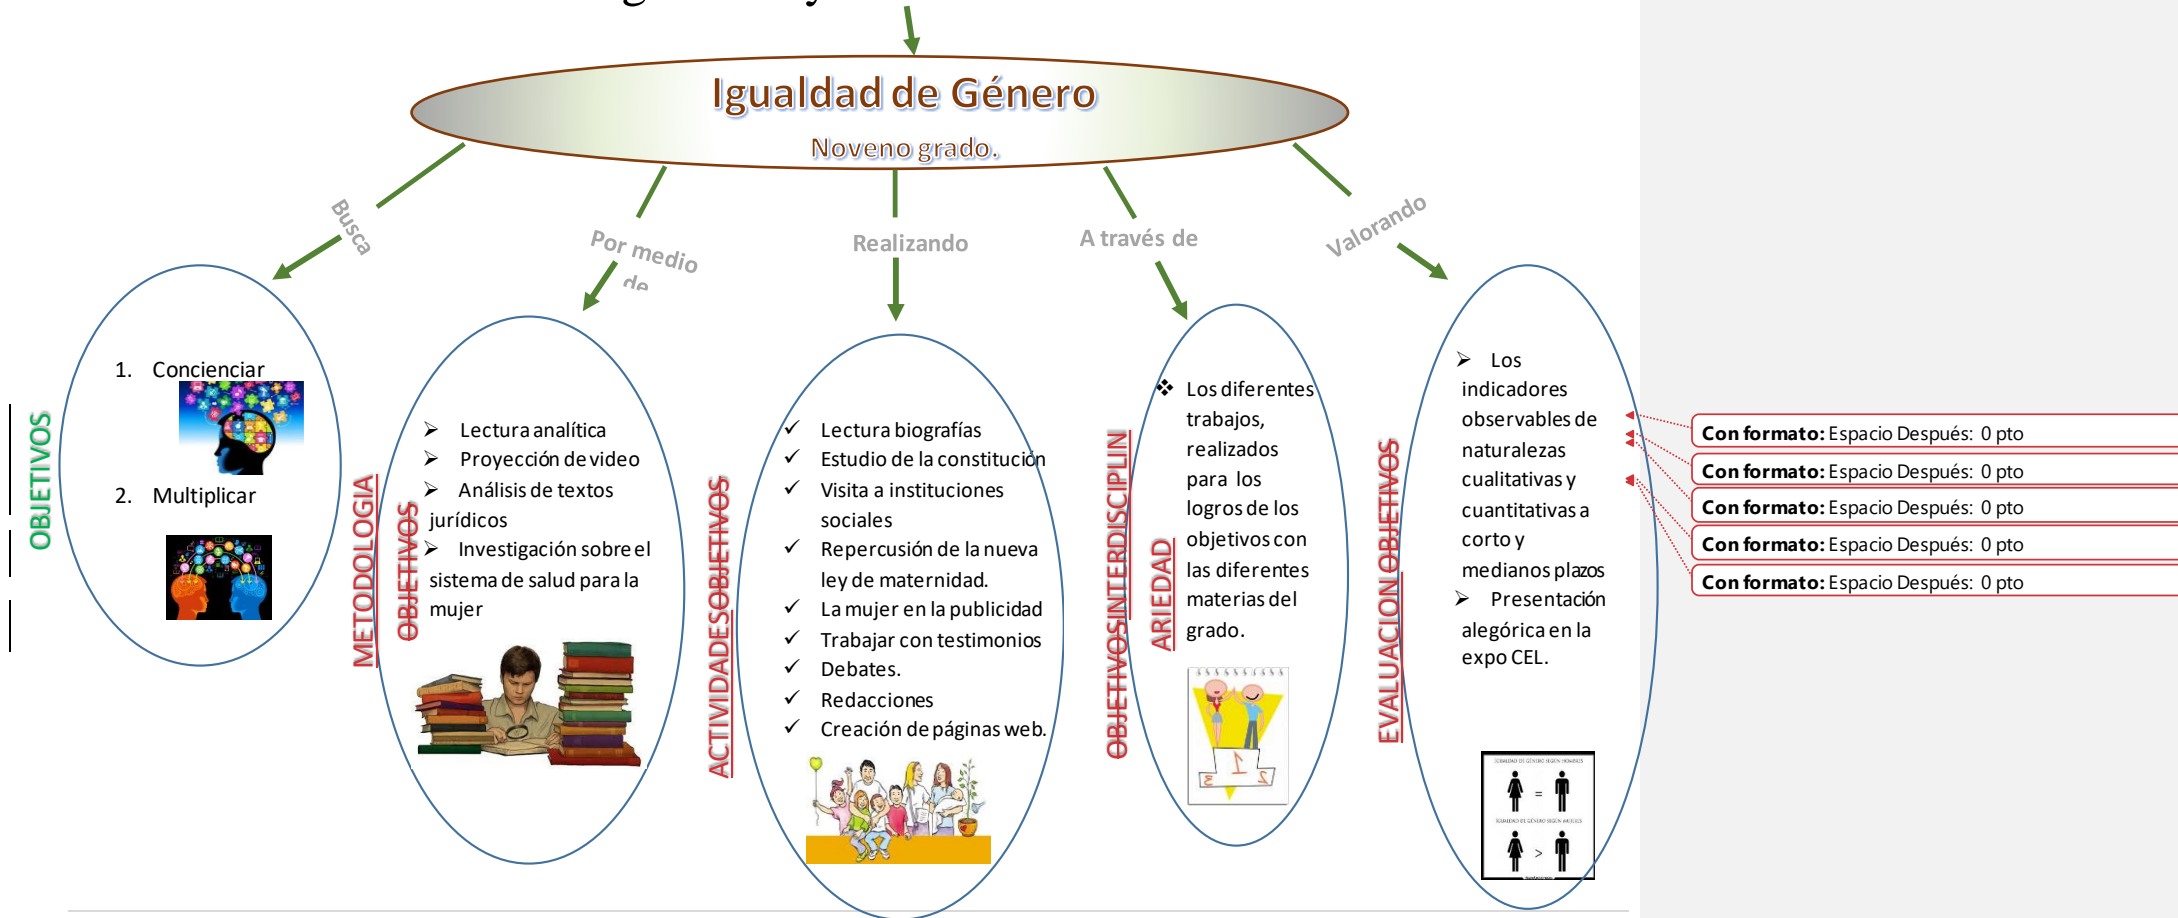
Igualdad de Género

Noveno grado.

Busca

Por medio de

Realizando

A través de

Valorando

OBJETIVOS

1. Concienciar

2. Multiplicar

METODOLOGIA

OBJETIVOS

➢ Lectura analítica
➢ Proyección de video
➢ Análisis de textos jurídicos
➢ Investigación sobre el sistema de salud para la mujer

ACTIVIDADESOBJETIVOS

✓ Lectura biografías
✓ Estudio de la constitución
✓ Visita a instituciones sociales
✓ Repercusión de la nueva ley de maternidad.
✓ La mujer en la publicidad
✓ Trabajar con testimonios
✓ Debates.
✓ Redacciones
✓ Creación de páginas web.

OBJETIVOSINTERDISCIPLIN ARIEDAD

❖ Los diferentes trabajos, realizados para los logros de los objetivos con las diferentes materias del grado.

EVALUACION OBJETIVOS

➢ Los indicadores observables de naturalezas cualitativas y cuantitativas a corto y medianos plazos
➢ Presentación alegórica en la expo CEL.

Con formato: Espacio Después: 0 pto

Con formato: Espacio Después: 0 pto

Con formato: Espacio Después: 0 pto

Con formato: Espacio Después: 0 pto

Con formato: Espacio Después: 0 pto